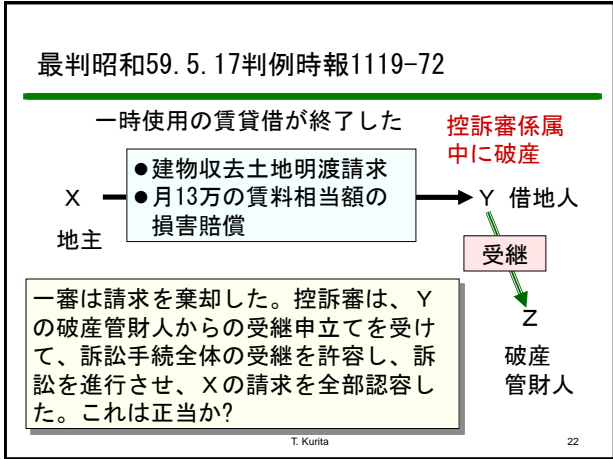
最判昭和59.5.17判例時報1119-72

一時使用の賃貸借が終了した

控訴審係属中に破産

●建物収去土地明渡請求
●月13万の賃料相当額の損害賠償

X

地主

Y 借地人

受継

Z

破産管財人

一審は請求を棄却した。控訴審は、Yの破産管財人からの受継申立てを受けて、訴訟手続全体の受継を許容し、訴訟を進行させ、Xの請求を全部認容した。これは正当か?

T. Kurita

22